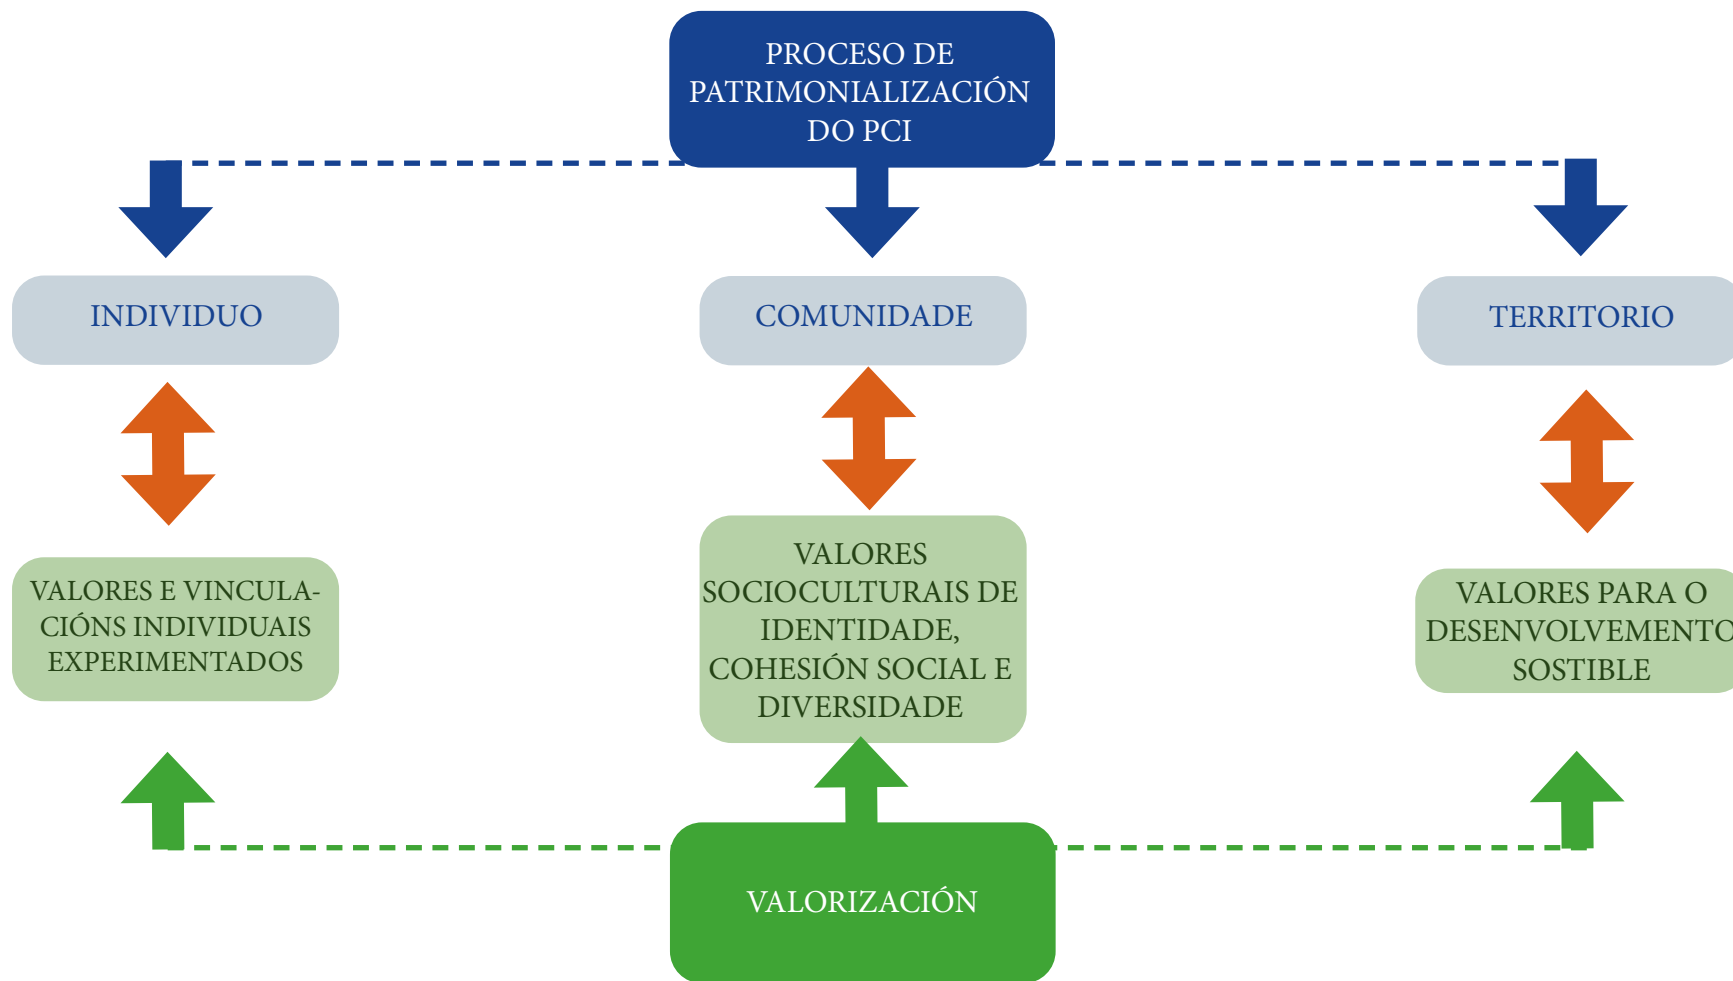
PROCESO DE PATRIMONIALIZACIÓN DO PCI

INDIVIDUO

COMUNIDADE

TERRITORIO

VALORES E VINCULACIÓNS INDIVIDUAIS EXPERIMENTADOS

VALORES SOCIOCULTURAIS DE IDENTIDADE, COHESIÓN SOCIAL E DIVERSIDADE

VALORES PARA O DESENVOLVEMENTO SOSTIBLE

VALORIZACIÓN